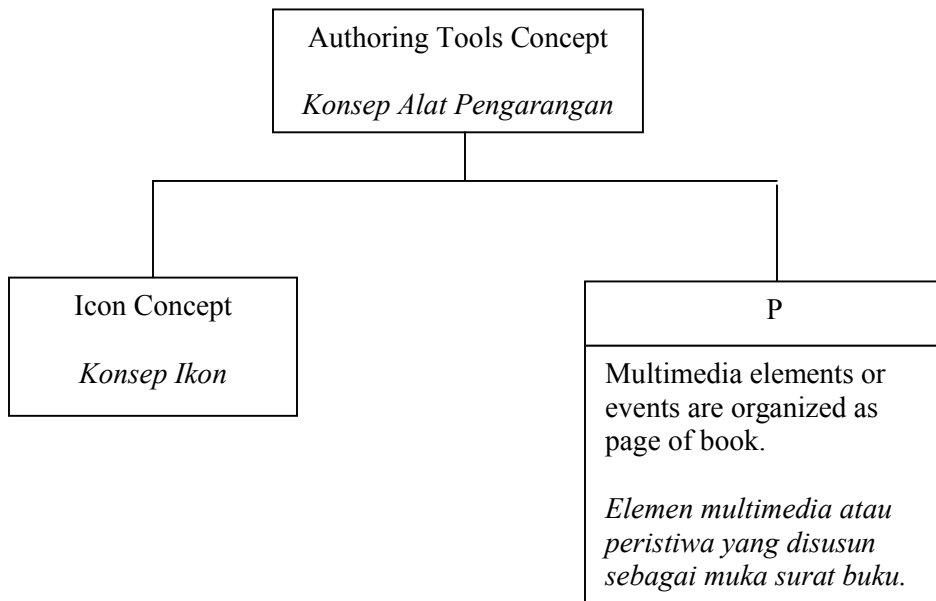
Authoring Tools Concept

Konsep Alat Pengarangan

Icon Concept

Konsep Ikon

P

Multimedia elements or events are organized as page of book.

Elemen multimedia atau peristiwa yang disusun sebagai muka surat buku.